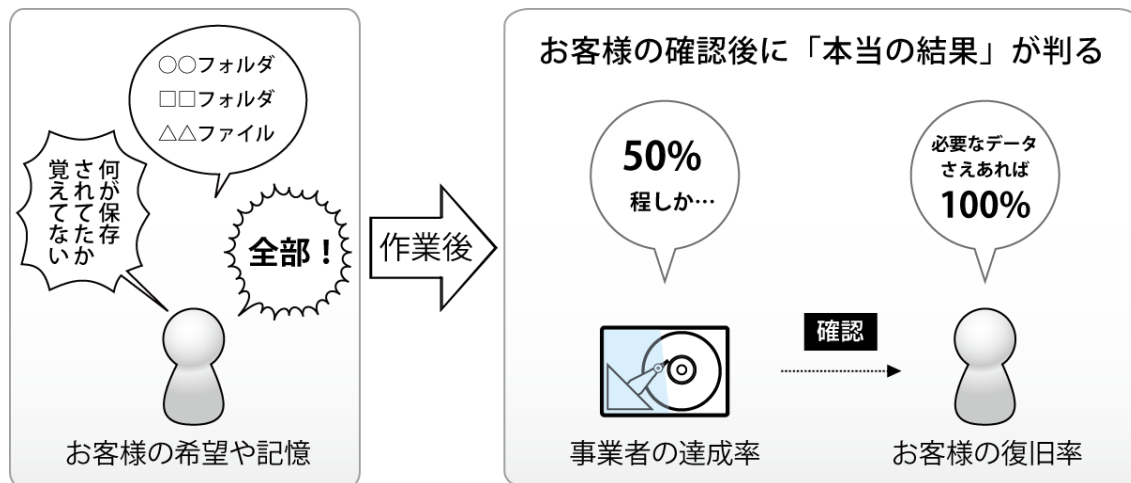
○○フォルダ
□□フォルダ
△△ファイル

何が保存されてたか覚えてない

全部！

お客様の希望や記憶

作業後

お客様の確認後に「本当の結果」が判る

50%
程しか…

必要なデータさえあれば
100%

確認

事業者の達成率

お客様の復旧率